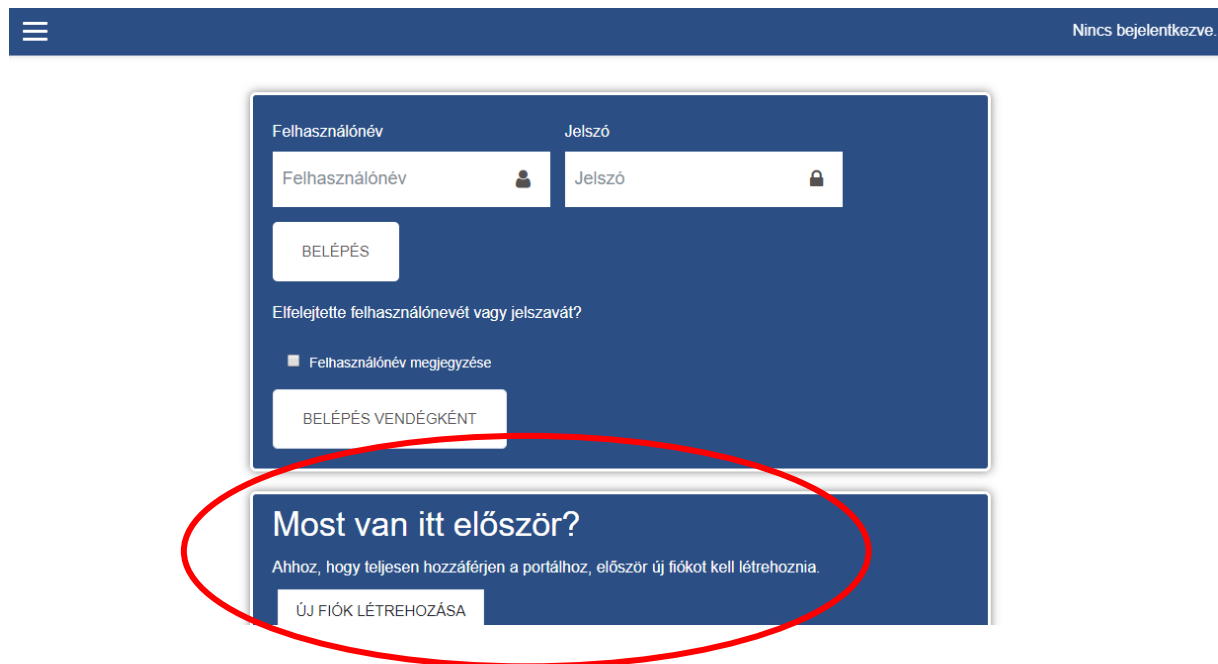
Nincs bejelentkezve.

Felhasználónév

Felhasználónév

Jelszó

Jelszó

BELÉPÉS

Elfelejtette felhasználónevét vagy jelszavát?

Felhasználónév megjegyzése

BELÉPÉS VENDÉGKÉNT

Most van itt először?

Ahhoz, hogy teljesen hozzáférjen a portálhoz, először új fiókot kell létrehoznia.

ÚJ FIÓK LÉTREHOZÁSA